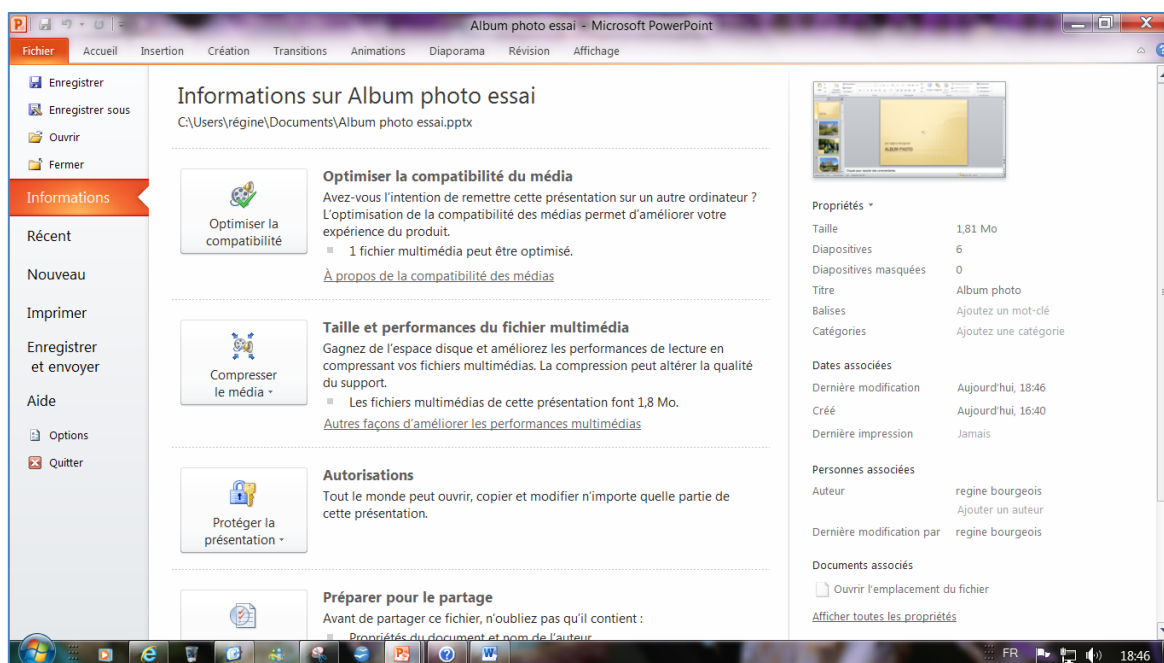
Album photo essai - Microsoft PowerPoint

Fichier Accueil Insertion Création Transitions Animations Diaporama Révision Affichage

Enregistrer
Enregistrer sous
Ouvrir
Fermer
Informations
Récent
Nouveau
Imprimer
Enregistrer et envoyer
Aide
Options
Quitter

Informations sur Album photo essai
C:\Users\régine\Documents\Album photo essai.pptx

Optimiser la compatibilité

Optimiser la compatibilité du média
Avez-vous l'intention de remettre cette présentation sur un autre ordinateur ? L'optimisation de la compatibilité des médias permet d'améliorer votre expérience du produit.
1 fichier multimédia peut être optimisé.
À propos de la compatibilité des médias

Compresser le média

Taille et performances du fichier multimédia
Gagnez de l'espace disque et améliorez les performances de lecture en compressant vos fichiers multimédias. La compression peut altérer la qualité du support.
Les fichiers multimédias de cette présentation font 1,8 Mo.
Autres façons d'améliorer les performances multimédias

Protéger la présentation

Autorisations
Tout le monde peut ouvrir, copier et modifier n'importe quelle partie de cette présentation.

Préparer pour le partage
Avant de partager ce fichier, n'oubliez pas qu'il contient :
Propriétés du document et nom de l'auteur

ALBUM PHOTO

Propriétés
| Taille | 1,81 Mo |
|---|---|
| Diapositives | 6 |
| Diapositives masquées | 0 |
| Titre | Album photo |
| Balises | Ajoutez un mot-clé |
| Catégories | Ajoutez une catégorie |

Dates associées
| Dernière modification | Aujourd'hui, 18:46 |
|---|---|
| Créé | Aujourd'hui, 16:40 |
| Dernière impression | Jamais |

Personnes associées
| Auteur | regine bourgeois |
|---|---|
| | Ajouter un auteur |
| Dernière modification par | regine bourgeois |

Documents associés
Ouvrir l'emplacement du fichier
Afficher toutes les propriétés

FR 18:46